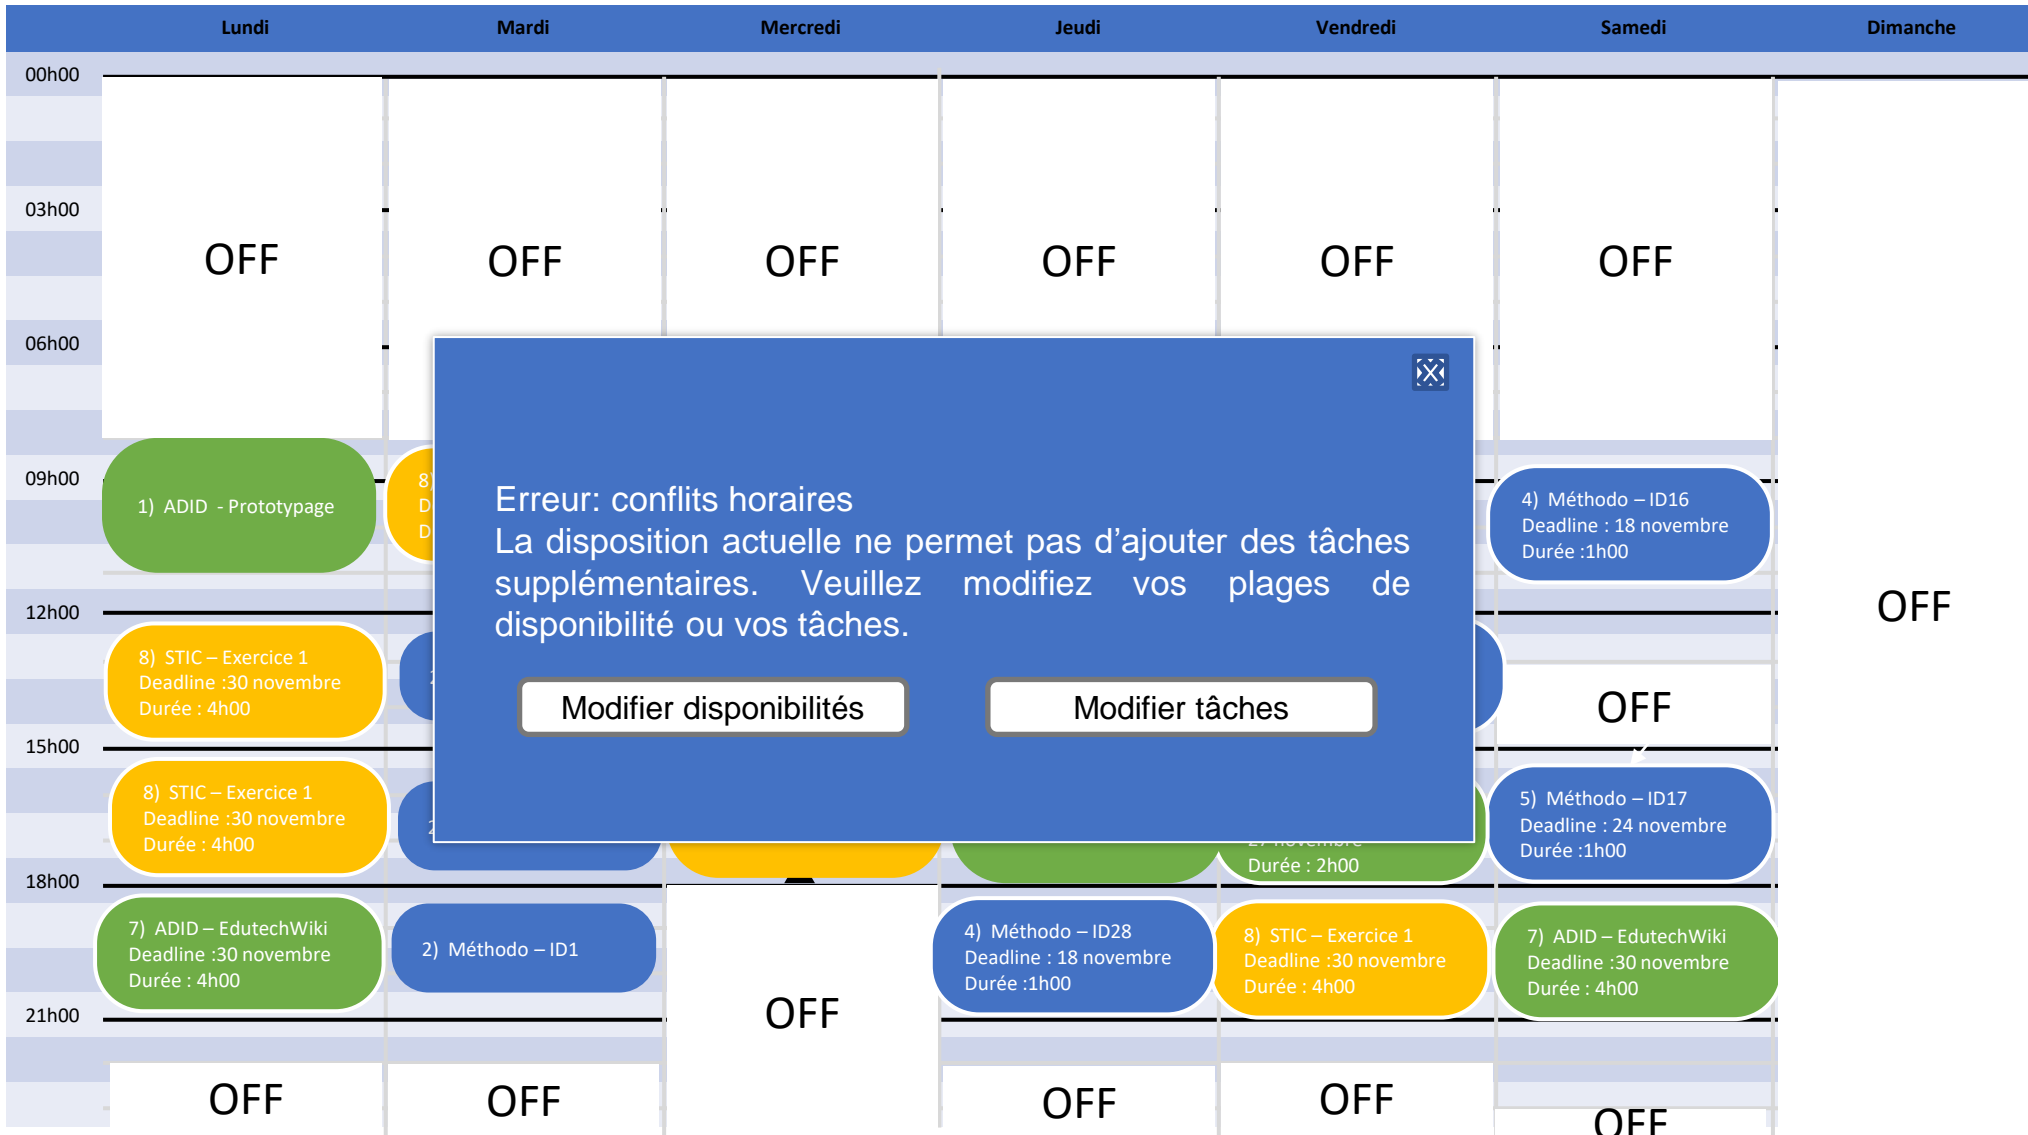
| Lundi | Mardi | Mercredi | Jeudi | Vendredi | Samedi | Dimanche |
|---|---|---|---|---|---|---|

00h00
03h00
06h00
09h00
12h00
15h00
18h00
21h00

Lundi: OFF
1) ADID - Prototypage
8) STIC – Exercice 1 Deadline :30 novembre Durée : 4h00
8) STIC – Exercice 1 Deadline :30 novembre Durée : 4h00
7) ADID – EdutechWiki Deadline :30 novembre Durée : 4h00
OFF

Mardi: OFF
8) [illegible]
2) Méthodo – ID1
OFF

Mercredi: OFF
OFF

Jeudi: OFF
4) Méthodo – ID28 Deadline : 18 novembre Durée :1h00
OFF

Vendredi: OFF
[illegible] novembre Durée : 2h00
8) STIC – Exercice 1 Deadline :30 novembre Durée : 4h00
OFF

Samedi: OFF
4) Méthodo – ID16 Deadline : 18 novembre Durée :1h00
OFF
5) Méthodo – ID17 Deadline : 24 novembre Durée :1h00
7) ADID – EdutechWiki Deadline :30 novembre Durée : 4h00
OFF

Dimanche: OFF

Erreur: conflits horaires
La disposition actuelle ne permet pas d’ajouter des tâches supplémentaires. Veuillez modifiez vos plages de disponibilité ou vos tâches.

Modifier disponibilités
Modifier tâches